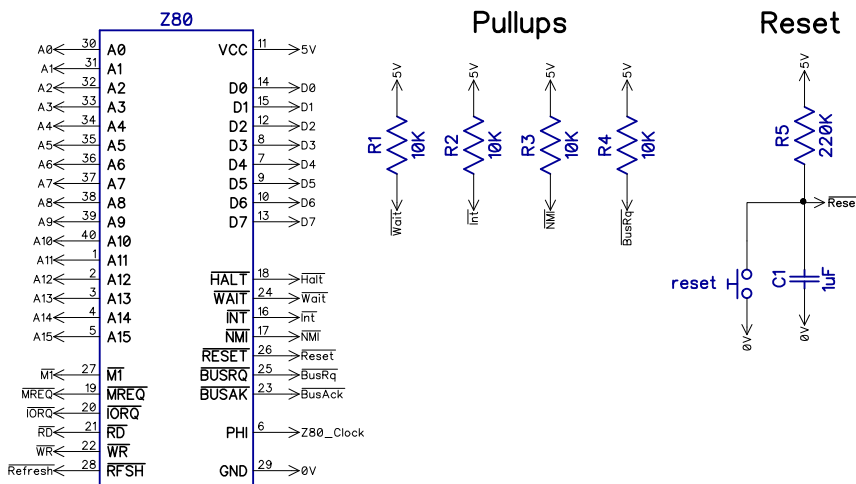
Z80

A0 30 A0
A1 31 A1
A2 32 A2
A3 33 A3
A4 34 A4
A5 35 A5
A6 36 A6
A7 37 A7
A8 38 A8
A9 39 A9
A10 40 A10
A11 1 A11
A12 2 A12
A13 3 A13
A14 4 A14
A15 5 A15

$\overline{M1}$ 27 $\overline{M1}$
$\overline{MREQ}$ 19 $\overline{MREQ}$
$\overline{IORQ}$ 20 $\overline{IORQ}$
$\overline{RD}$ 21 $\overline{RD}$
$\overline{WR}$ 22 $\overline{WR}$
$\overline{Refresh}$ 28 $\overline{RFSH}$

VCC 11 5V
D0 14 D0
D1 15 D1
D2 12 D2
D3 8 D3
D4 7 D4
D5 9 D5
D6 10 D6
D7 13 D7

$\overline{HALT}$ 18 $\overline{Halt}$
$\overline{WAIT}$ 24 $\overline{Wait}$
$\overline{INT}$ 16 $\overline{Int}$
$\overline{NMI}$ 17 $\overline{NMI}$
$\overline{RESET}$ 26 $\overline{Reset}$
$\overline{BUSRQ}$ 25 $\overline{BusRq}$
$\overline{BUSAK}$ 23 $\overline{BusAck}$
PHI 6 Z80_Clock
GND 29 0V

Pullups

5V
R1 10K
$\overline{Wait}$

5V
R2 10K
$\overline{Int}$

5V
R3 10K
$\overline{NMI}$

5V
R4 10K
$\overline{BusRq}$

Reset

5V
R5 220K
$\overline{Rese}$
reset
C1 1uF
0V
0V